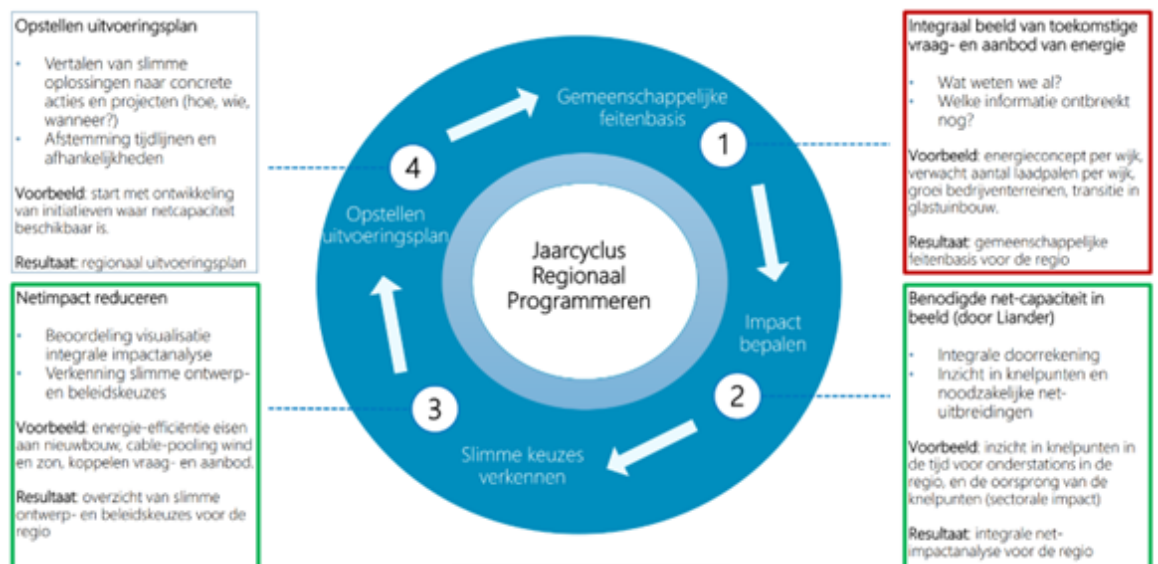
Opstellen uitvoeringsplan

- Vertalen van slimme oplossingen naar concrete acties en projecten (hoe, wie, wanneer?)
- Afstemming tijdlijnen en afhankelijkheden

Voorbeeld: start met ontwikkeling van initiatieven waar netcapaciteit beschikbaar is.

Resultaat: regionaal uitvoeringsplan

Netimpact reduceren

- Beoordeling visualisatie integrale impactanalyse
- Verkenning slimme ontwerp- en beleidskeuzes

Voorbeeld: energie-efficiëntie eisen aan nieuwbouw, cable-pooling wind en zon, koppelen vraag- en aanbod.

Resultaat: overzicht van slimme ontwerp- en beleidskeuzes voor de regio

Gemeenschappelijke feitenbasis

1

Impact bepalen

2

Slimme keuzes verkennen

3

Opstellen uitvoeringsplan

4

Jaarcyclus Regionaal Programmeren

Integraal beeld van toekomstige vraag- en aanbod van energie

- Wat weten we al?
- Welke informatie ontbreekt nog?

Voorbeeld: energieconcept per wijk, verwacht aantal laadpalen per wijk, groei bedrijventerreinen, transitie in glastuinbouw.

Resultaat: gemeenschappelijke feitenbasis voor de regio

Benodigde net-capaciteit in beeld (door Liander)

- Integrale doorrekening
- Inzicht in knelpunten en noodzakelijke net-uitbreidingen

Voorbeeld: inzicht in knelpunten in de tijd voor onderstations in de regio, en de oorsprong van de knelpunten (sectorale impact)

Resultaat: integrale net-impactanalyse voor de regio